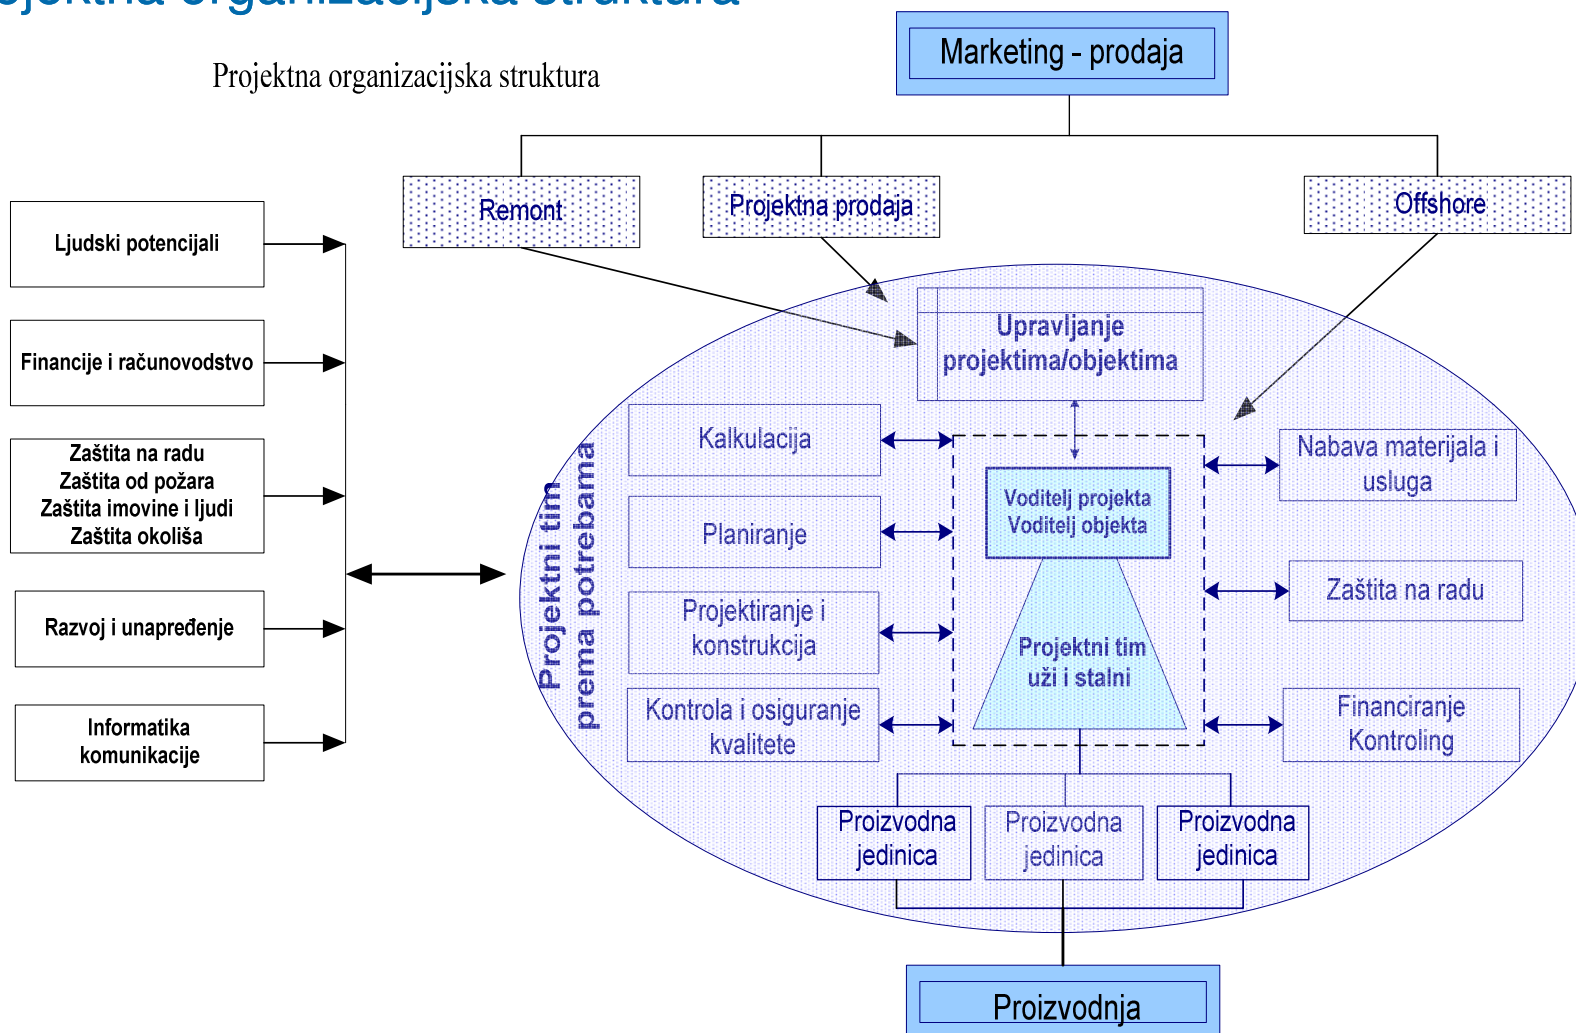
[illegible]jektna organizacijska struktura

Projektna organizacijska struktura

Marketing - prodaja

Remont

Projektna prodaja

Offshore

Ljudski potencijali

Financije i računovodstvo

Zaštita na radu
Zaštita od požara
Zaštita imovine i ljudi
Zaštita okoliša

Razvoj i unapređenje

Informatika
komunikacije

Projektni tim
prema potrebama

Upravljanje
projektima/objektima

Kalkulacija

Planiranje

Projektiranje i
konstrukcija

Kontrola i osiguranje
kvalitete

Voditelj projekta
Voditelj objekta

Projektni tim
uži i stalni

Nabava materijala i
usluga

Zaštita na radu

Financiranje
Kontroling

Proizvodna
jedinica

Proizvodna
jedinica

Proizvodna
jedinica

Proizvodnja